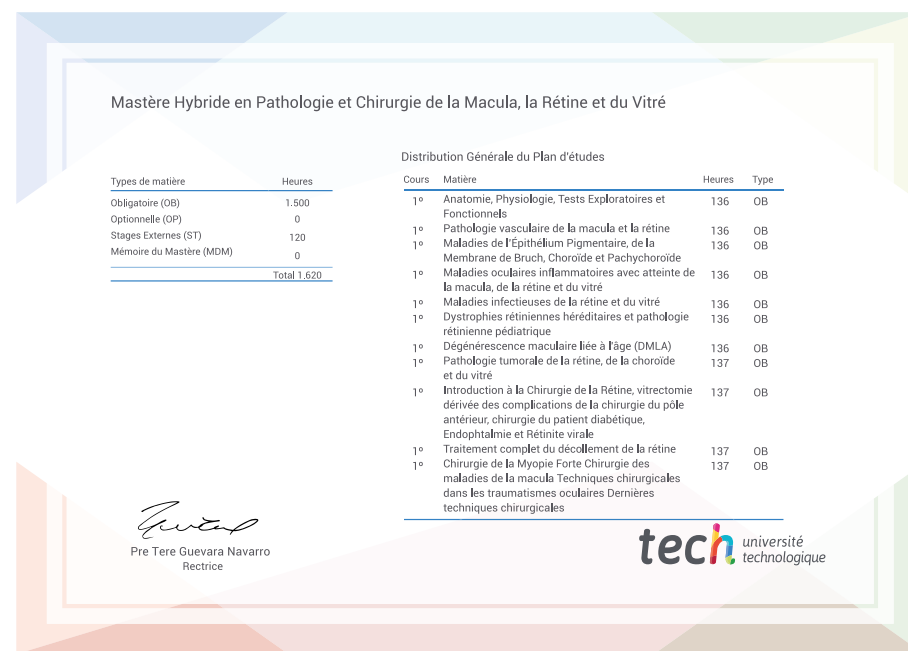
Mastère Hybride en Pathologie et Chirurgie de la Macula, la Rétine et du Vitré

| Types de matière | Heures |
|---|---|
| Obligatoire (OB) | 1.500 |
| Optionnelle (OP) | 0 |
| Stages Externes (ST) | 120 |
| Mémoire du Mastère (MDM) | 0 |
| | Total 1.620 |

Distribution Générale du Plan d'études

| Cours | Matière | Heures | Type |
|---|---|---|---|
| 1º | Anatomie, Physiologie, Tests Exploratoires et Fonctionnels | 136 | OB |
| 1º | Pathologie vasculaire de la macula et la rétine | 136 | OB |
| 1º | Maladies de l'Épithélium Pigmentaire, de la Membrane de Bruch, Choroïde et Pachychoroïde | 136 | OB |
| 1º | Maladies oculaires inflammatoires avec atteinte de la macula, de la rétine et du vitré | 136 | OB |
| 1º | Maladies infectieuses de la rétine et du vitré | 136 | OB |
| 1º | Dystrophies rétiniennes héréditaires et pathologie rétinienne pédiatrique | 136 | OB |
| 1º | Dégénérescence maculaire liée à l'âge (DMLA) | 136 | OB |
| 1º | Pathologie tumorale de la rétine, de la choroïde et du vitré | 137 | OB |
| 1º | Introduction à la Chirurgie de la Rétine, vitrectomie dérivée des complications de la chirurgie du pôle antérieur, chirurgie du patient diabétique, Endophtalmie et Rétinite virale | 137 | OB |
| 1º | Traitement complet du décollement de la rétine | 137 | OB |
| 1º | Chirurgie de la Myopie Forte Chirurgie des maladies de la macula Techniques chirurgicales dans les traumatismes oculaires Dernières techniques chirurgicales | 137 | OB |

Pre Tere Guevara Navarro
Rectrice

tech université technologique